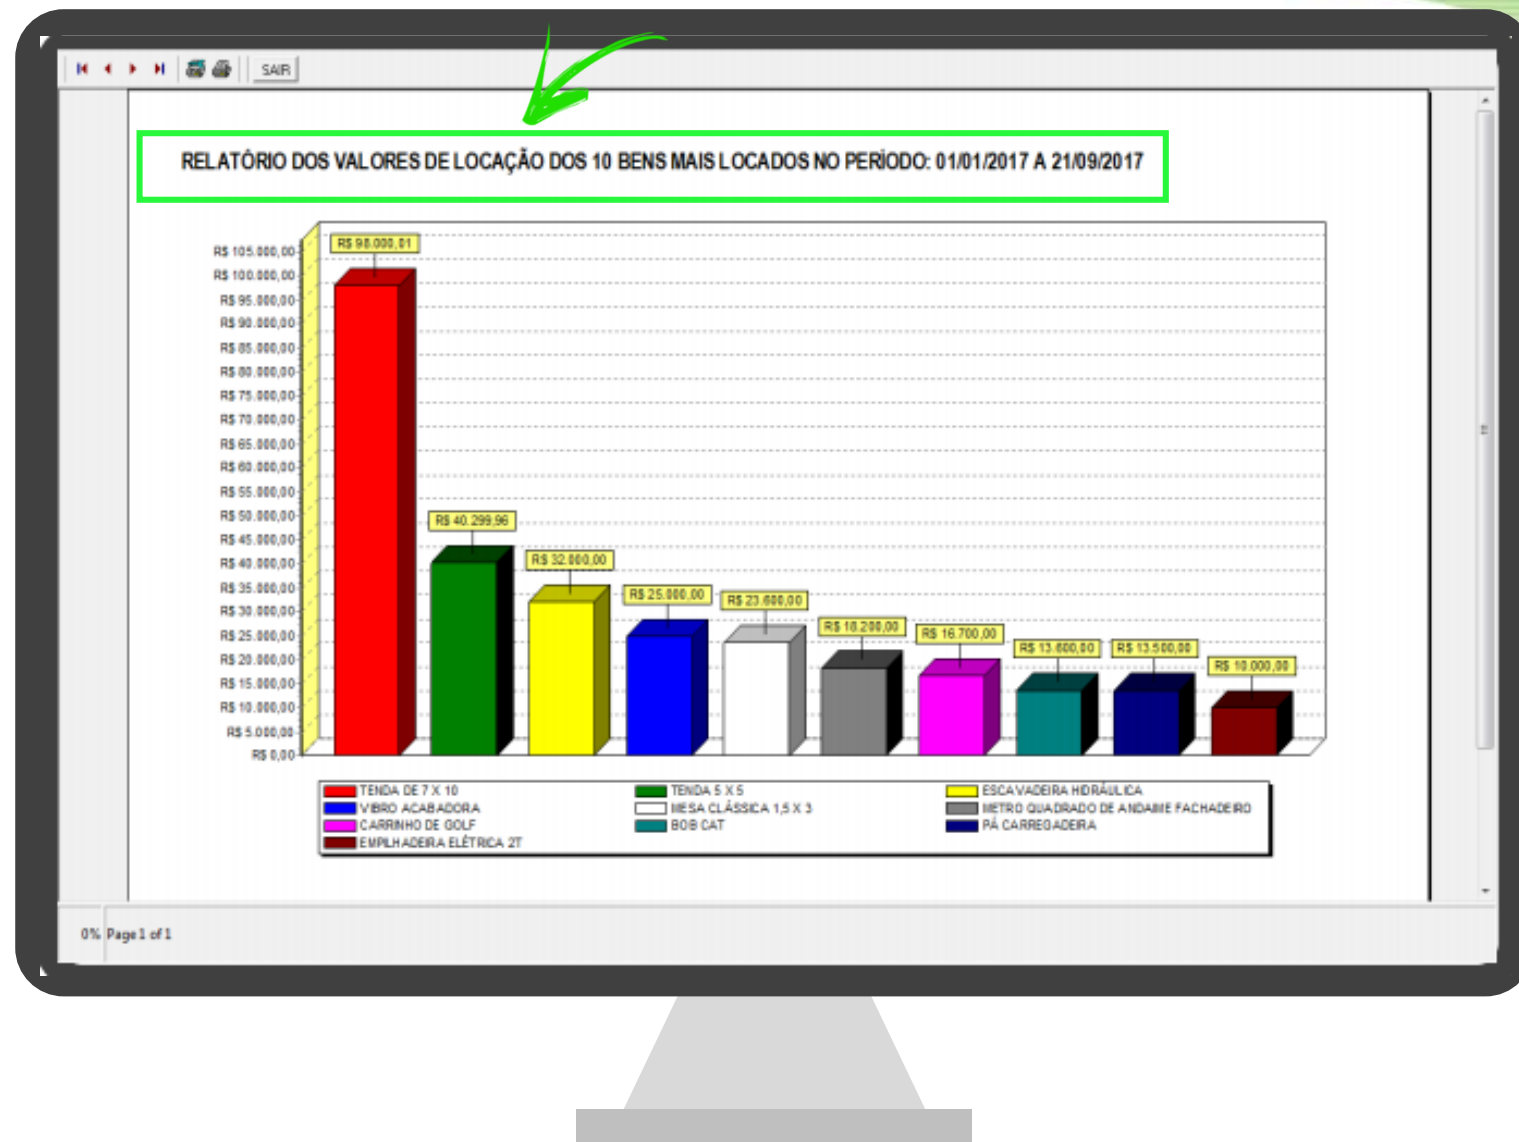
SAIR

RELATÓRIO DOS VALORES DE LOCAÇÃO DOS 10 BENS MAIS LOCADOS NO PERÍODO: 01/01/2017 A 21/09/2017

R$ 105.000,00
R$ 100.000,00
R$ 95.000,00
R$ 90.000,00
R$ 85.000,00
R$ 80.000,00
R$ 75.000,00
R$ 70.000,00
R$ 65.000,00
R$ 60.000,00
R$ 55.000,00
R$ 50.000,00
R$ 45.000,00
R$ 40.000,00
R$ 35.000,00
R$ 30.000,00
R$ 25.000,00
R$ 20.000,00
R$ 15.000,00
R$ 10.000,00
R$ 5.000,00
R$ 0,00

R$ 98.000,01
R$ 40.299,96
R$ 32.000,00
R$ 25.000,00
R$ 23.600,00
R$ 18.200,00
R$ 16.700,00
R$ 13.600,00
R$ 13.500,00
R$ 10.000,00

TENDA DE 7 X 10
TENDA 5 X 5
ESCAVADEIRA HIDRÁULICA
VIBRO ACABADORA
MESA CLÁSSICA 1,5 X 3
METRO QUADRADO DE ANDAIME FACHADEIRO
CARRINHO DE GOLF
BOB CAT
PÁ CARREGADEIRA
EMPILHADEIRA ELÉTRICA 2T

0% Page 1 of 1